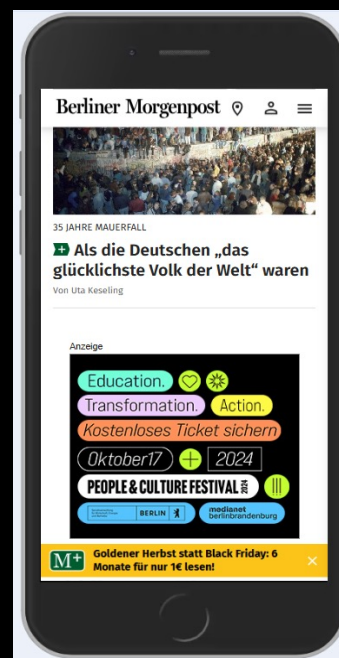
Berliner Morgenpost

35 JAHRE MAUERFALL

Als die Deutschen „das glücklichste Volk der Welt“ waren

Von Uta Keseling

Anzeige

Education.

Transformation. Action.

Kostenloses Ticket sichern

Oktober17 2024

PEOPLE & CULTURE FESTIVAL 2024

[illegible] BERLIN

medianet berlinbrandenburg

M+ Goldener Herbst statt Black Friday: 6 Monate für nur 1€ lesen!